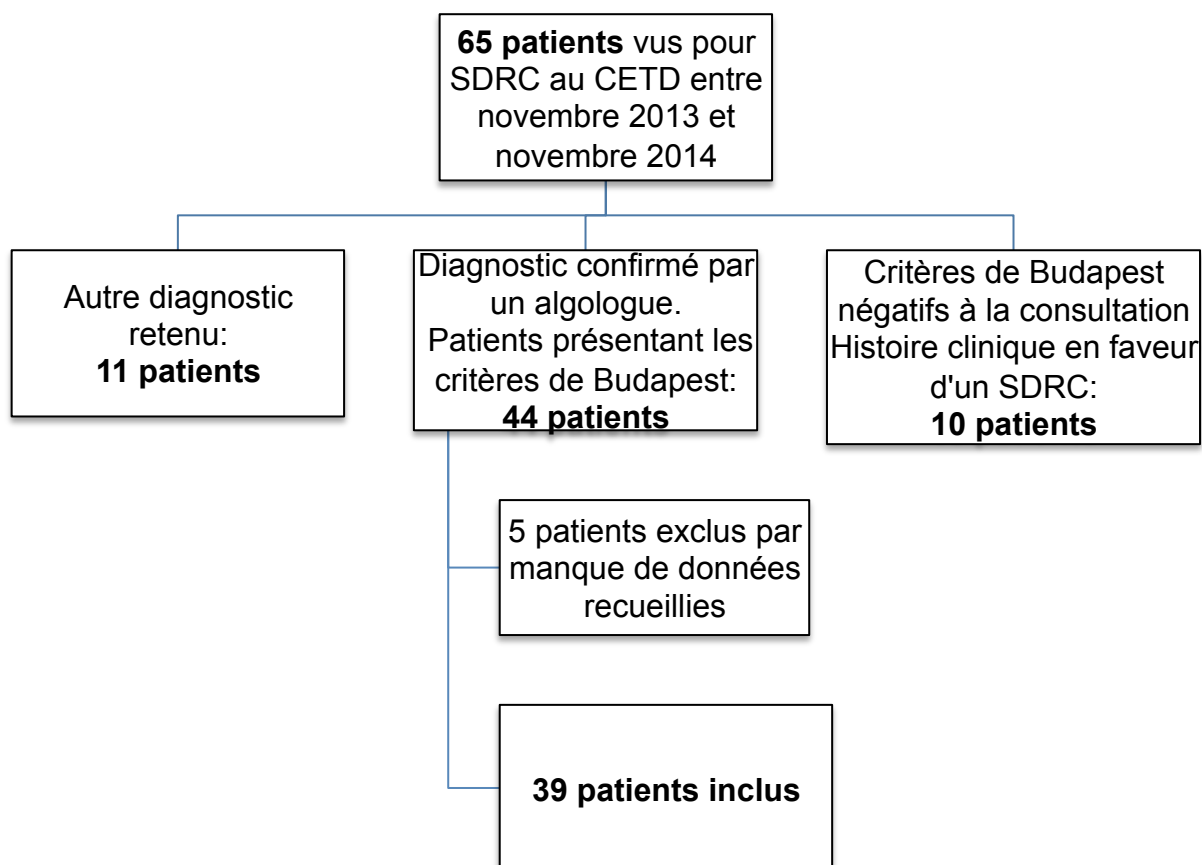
65 patients vus pour SDRC au CETD entre novembre 2013 et novembre 2014

Autre diagnostic retenu:
11 patients

Diagnostic confirmé par un algologue.
Patients présentant les critères de Budapest:
44 patients

Critères de Budapest négatifs à la consultation
Histoire clinique en faveur d'un SDRC:
10 patients

5 patients exclus par manque de données recueillies

39 patients inclus